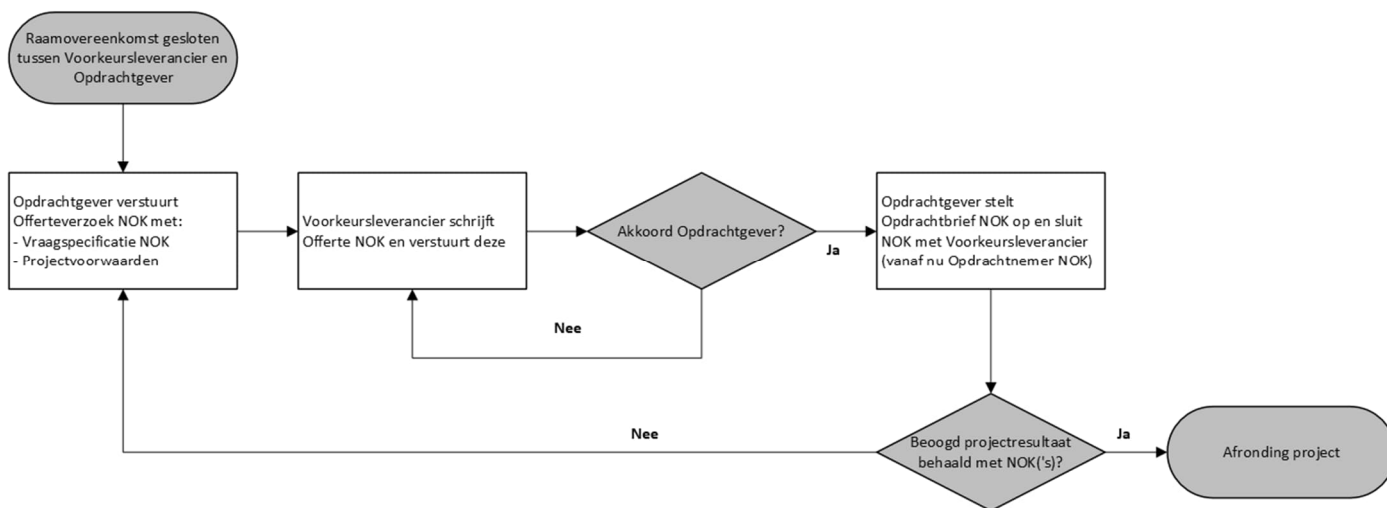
Raamovereenkomst gesloten tussen Voorkeursleverancier en Opdrachtgever

Opdrachtgever verstuurt Offerteverzoek NOK met:
- Vraagspecificatie NOK
- Projectvoorwaarden

Voorkeursleverancier schrijft Offerte NOK en verstuurt deze

Akkoord Opdrachtgever?

Ja

Nee

Opdrachtgever stelt Opdrachtbrief NOK op en sluit NOK met Voorkeursleverancier (vanaf nu Opdrachtnemer NOK)

Nee

Beoogd projectresultaat behaald met NOK('s)?

Ja

Afronding project